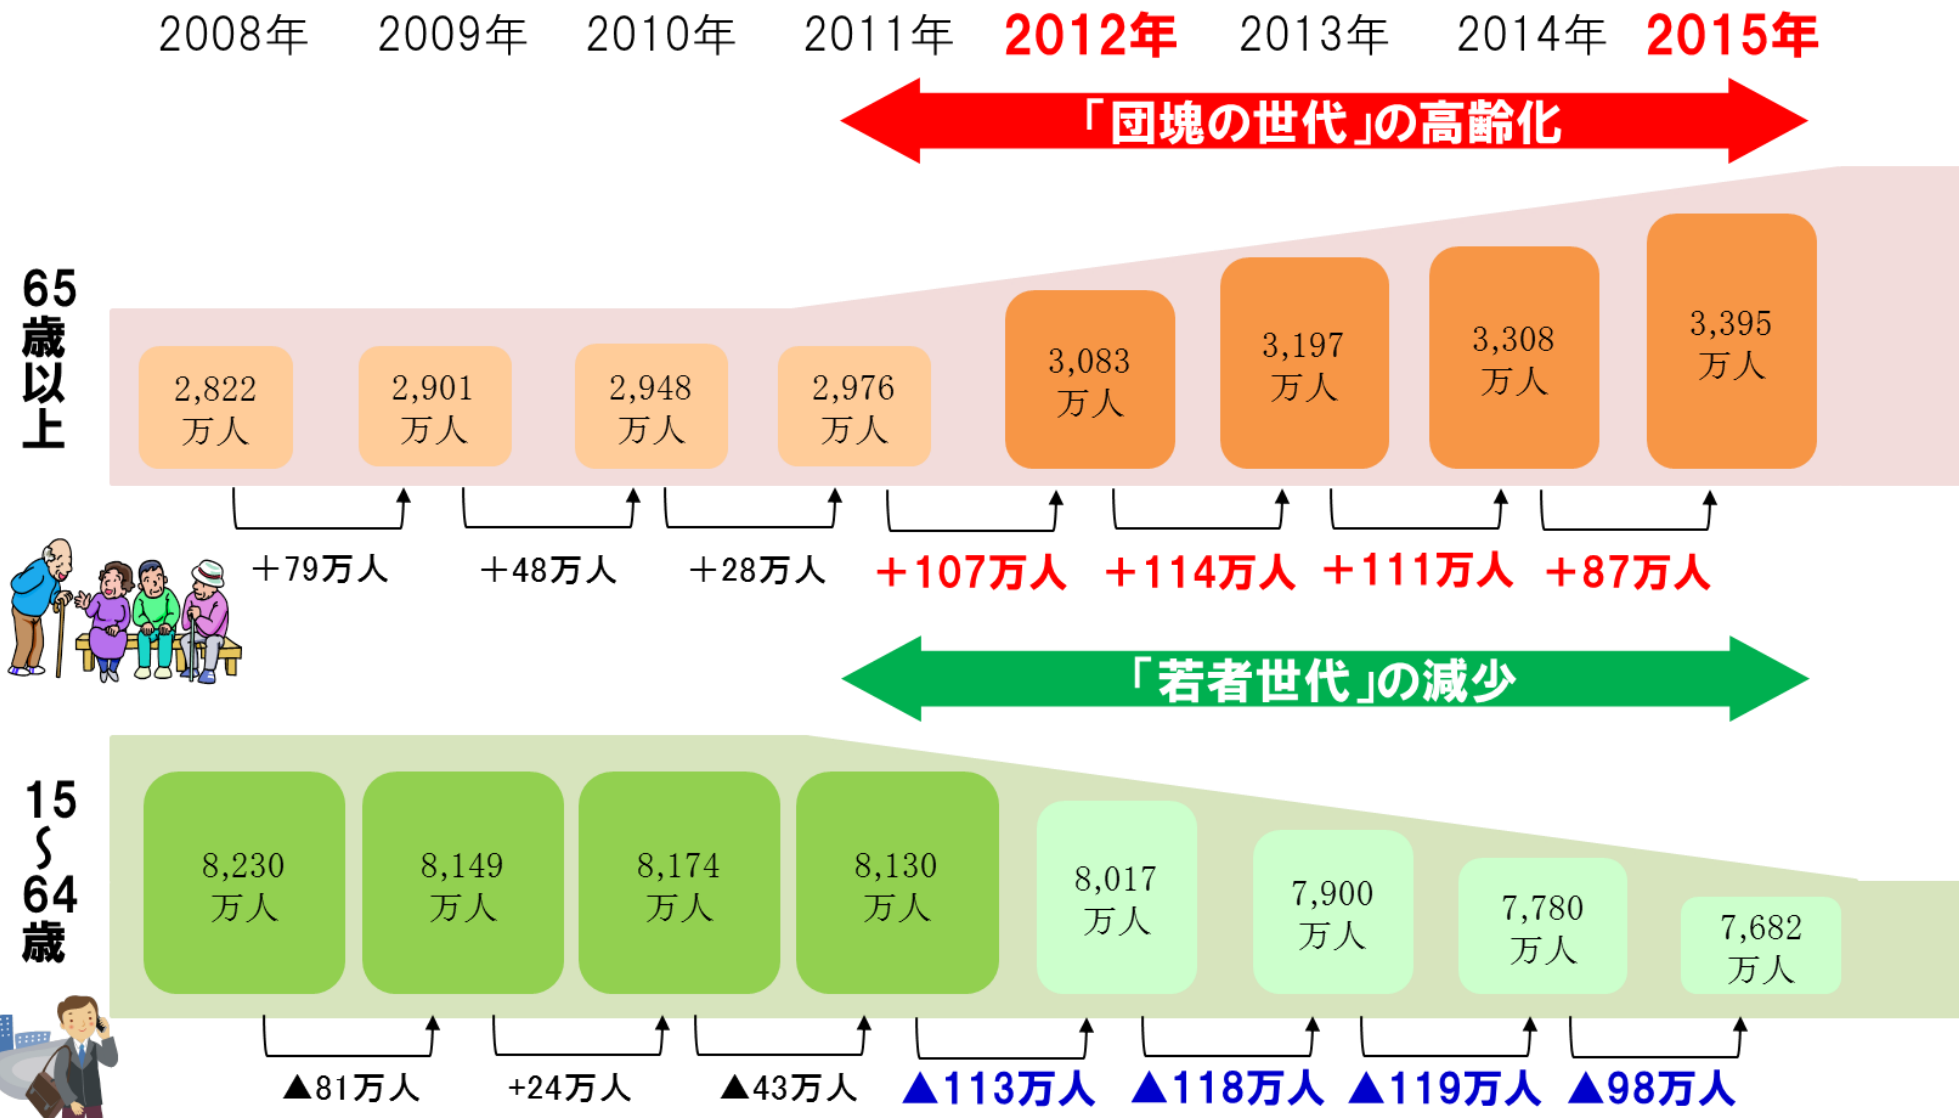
2008年 2009年 2010年 2011年 2012年 2013年 2014年 2015年

「団塊の世代」の高齢化

65歳以上

2,822万人
2,901万人
2,948万人
2,976万人
3,083万人
3,197万人
3,308万人
3,395万人

＋79万人 ＋48万人 ＋28万人 ＋107万人 ＋114万人 ＋111万人 ＋87万人

「若者世代」の減少

15〜64歳

8,230万人
8,149万人
8,174万人
8,130万人
8,017万人
7,900万人
7,780万人
7,682万人

▲81万人 +24万人 ▲43万人 ▲113万人 ▲118万人 ▲119万人 ▲98万人